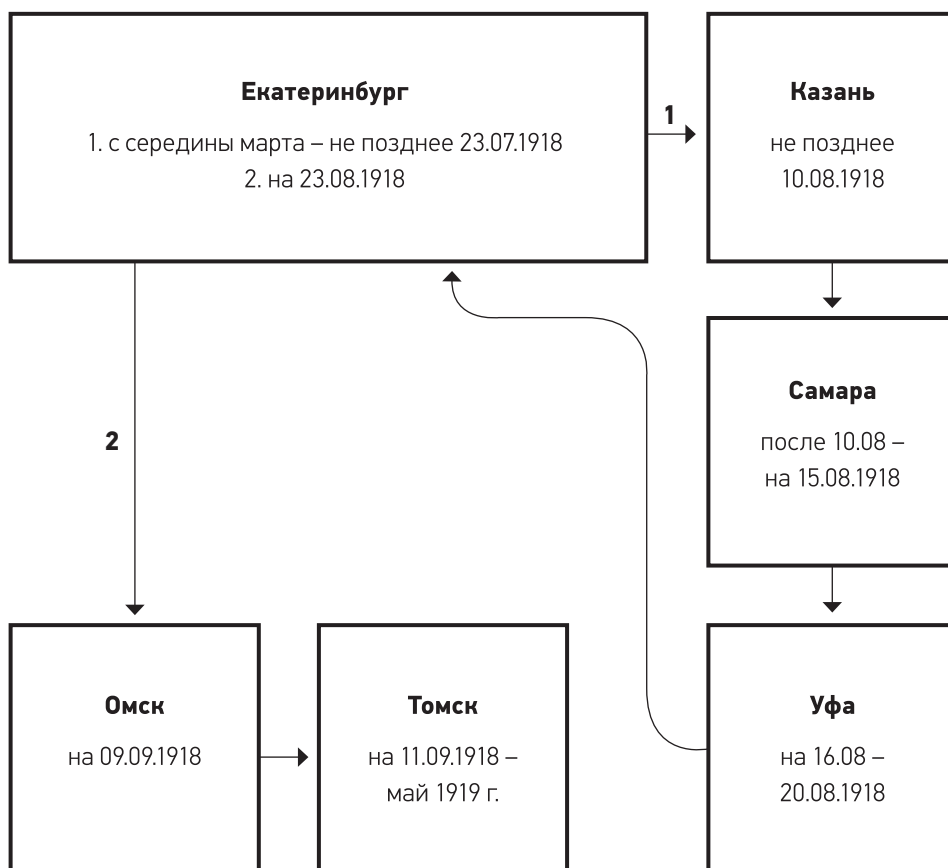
Екатеринбург

1. с середины марта – не позднее 23.07.1918
2. на 23.08.1918

1

Казань

не позднее 10.08.1918

Самара

после 10.08 – на 15.08.1918

2

Уфа

на 16.08 – 20.08.1918

Омск

на 09.09.1918

Томск

на 11.09.1918 – май 1919 г.